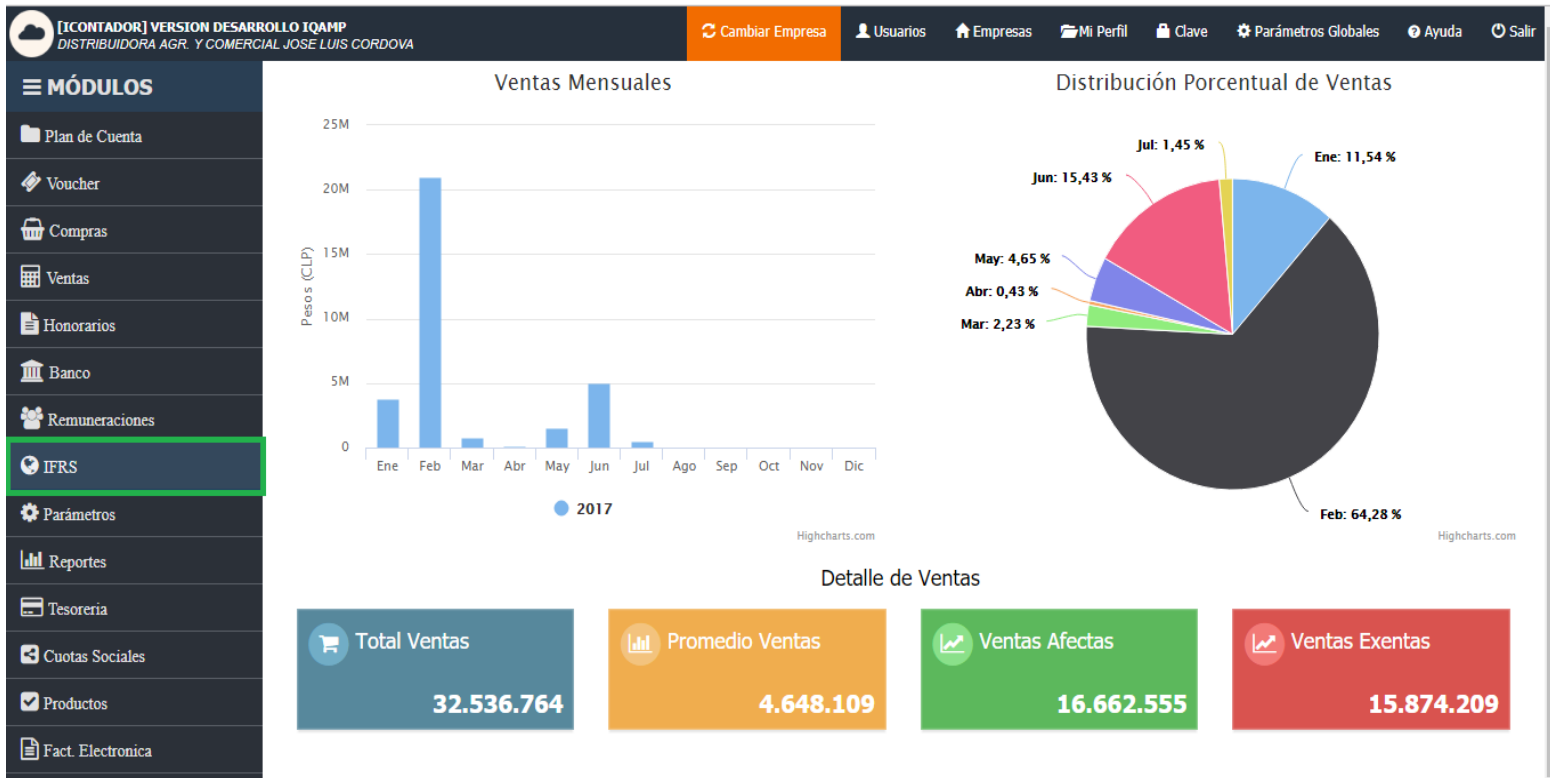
[ICONTADOR] VERSION DESARROLLO IQAMP
DISTRIBUIDORA AGR. Y COMERCIAL JOSE LUIS CORDOVA

Cambiar Empresa | Usuarios | Empresas | Mi Perfil | Clave | Parámetros Globales | Ayuda | Salir

≡ MÓDULOS
Plan de Cuenta
Voucher
Compras
Ventas
Honorarios
Banco
Remuneraciones
IFRS
Parámetros
Reportes
Tesoreria
Cuotas Sociales
Productos
Fact. Electronica

Ventas Mensuales

25M
20M
15M
10M
5M
0
Pesos (CLP)
Ene Feb Mar Abr May Jun Jul Ago Sep Oct Nov Dic
2017
Highcharts.com

Distribución Porcentual de Ventas

Jul: 1,45 %
Ene: 11,54 %
Jun: 15,43 %
May: 4,65 %
Abr: 0,43 %
Mar: 2,23 %
Feb: 64,28 %
Highcharts.com

Detalle de Ventas

Total Ventas
32.536.764

Promedio Ventas
4.648.109

Ventas Afectas
16.662.555

Ventas Exentas
15.874.209